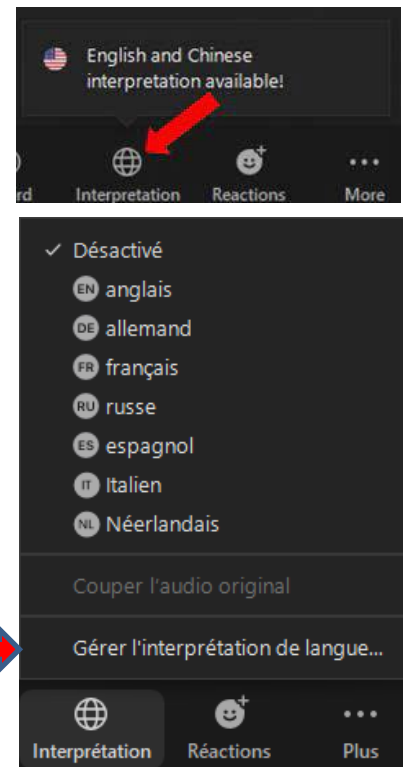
English and Chinese interpretation available!

rd Interpretation Reactions More

✓ Désactivé
EN anglais
DE allemand
FR français
RU russe
ES espagnol
IT Italien
NL Néerlandais

Couper l'audio original

Gérer l'interprétation de langue...

Interprétation Réactions Plus